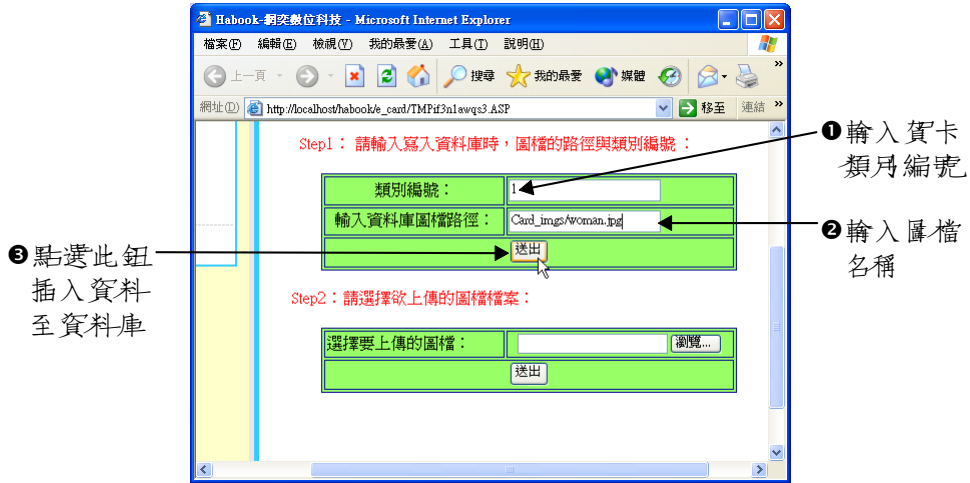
Habook-網奕數位科技 - Microsoft Internet Explorer

檔案(F) 編輯(E) 檢視(V) 我的最愛(A) 工具(T) 說明(H)

上一頁 搜尋 我的最愛 媒體

網址(D) http://localhost/habook/e_card/TMPif3n1awqs3.ASP 移至 連結

Step1： 請輸入寫入資料庫時，圖檔的路徑與類別編號 ：

| 類別編號： | 1 |
|---|---|
| 輸入資料庫圖檔路徑： | Card_imgs/woman.jpg |
| 送出 | |

Step2：請選擇欲上傳的圖檔檔案：

| 選擇要上傳的圖檔： | 瀏覽... |
|---|---|
| 送出 | |

❶輸入賀卡類別編號

❷輸入圖檔名稱

❸點選此鈕插入資料至資料庫